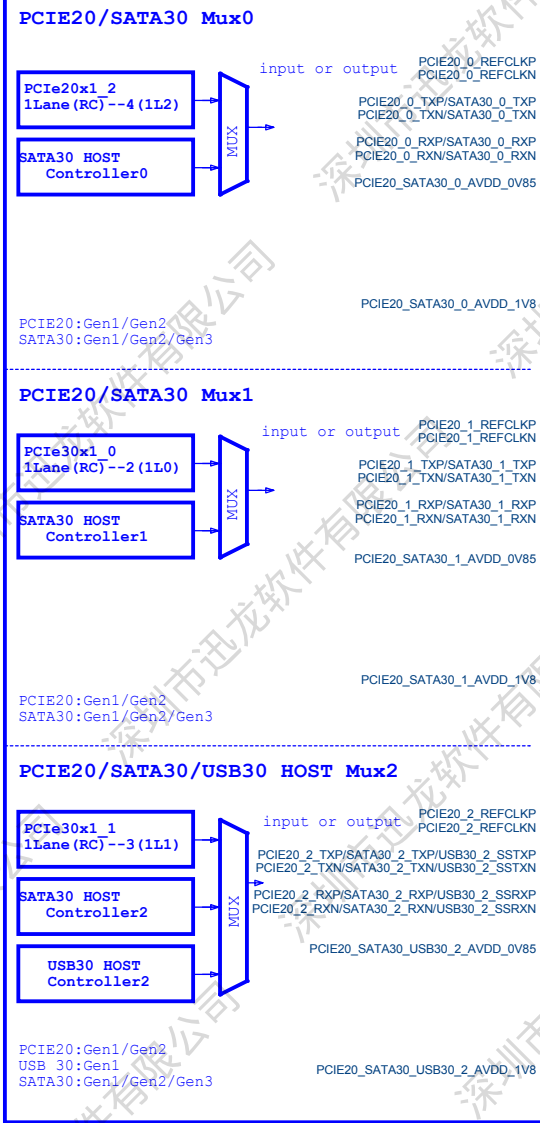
PCIE20/SATA30 Mux0

input or output

PCIE20_0_REFCLKP
PCIE20_0_REFCLKN

PCIe20x1_2
1Lane(RC)--4(1L2)

MUX

PCIE20_0_TXP/SATA30_0_TXP
PCIE20_0_TXN/SATA30_0_TXN

SATA30 HOST
Controller0

PCIE20_0_RXP/SATA30_0_RXP
PCIE20_0_RXN/SATA30_0_RXN

PCIE20_SATA30_0_AVDD_0V85

PCIE20_SATA30_0_AVDD_1V8

PCIE20:Gen1/Gen2
SATA30:Gen1/Gen2/Gen3

PCIE20/SATA30 Mux1

input or output

PCIE20_1_REFCLKP
PCIE20_1_REFCLKN

PCIe30x1_0
1Lane(RC)--2(1L0)

MUX

PCIE20_1_TXP/SATA30_1_TXP
PCIE20_1_TXN/SATA30_1_TXN

SATA30 HOST
Controller1

PCIE20_1_RXP/SATA30_1_RXP
PCIE20_1_RXN/SATA30_1_RXN

PCIE20_SATA30_1_AVDD_0V85

PCIE20_SATA30_1_AVDD_1V8

PCIE20:Gen1/Gen2
SATA30:Gen1/Gen2/Gen3

PCIE20/SATA30/USB30 HOST Mux2

input or output

PCIE20_2_REFCLKP
PCIE20_2_REFCLKN

PCIe30x1_1
1Lane(RC)--3(1L1)

PCIE20_2_TXP/SATA30_2_TXP/USB30_2_SSTXP
PCIE20_2_TXN/SATA30_2_TXN/USB30_2_SSTXN

SATA30 HOST
Controller2

MUX

PCIE20_2_RXP/SATA30_2_RXP/USB30_2_SSRXP
PCIE20_2_RXN/SATA30_2_RXN/USB30_2_SSRXN

USB30 HOST
Controller2

PCIE20_SATA30_USB30_2_AVDD_0V85

PCIE20:Gen1/Gen2
USB 30:Gen1
SATA30:Gen1/Gen2/Gen3

PCIE20_SATA30_USB30_2_AVDD_1V8

深圳市迅龙软件有限公司